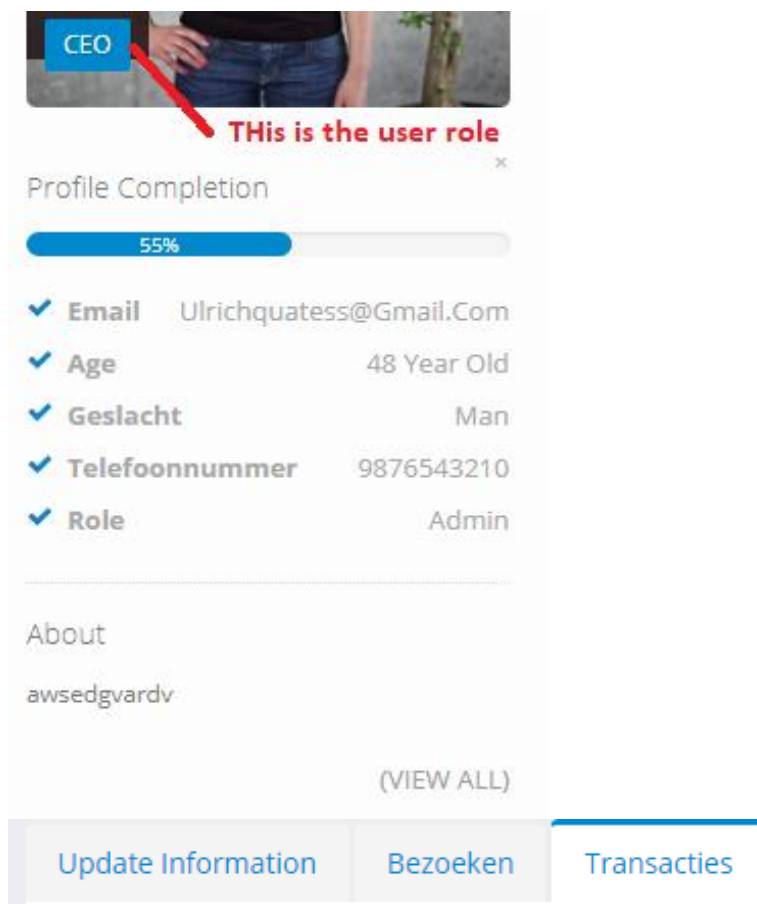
CEO

THis is the user role

×

Profile Completion

55%

| | |
|---|---|
| Email | Ulrichquatess@Gmail.Com |
| Age | 48 Year Old |
| Geslacht | Man |
| Telefoonnummer | 9876543210 |
| Role | Admin |

About

awsedgvardv

(VIEW ALL)

Update Information | Bezoeken | Transacties